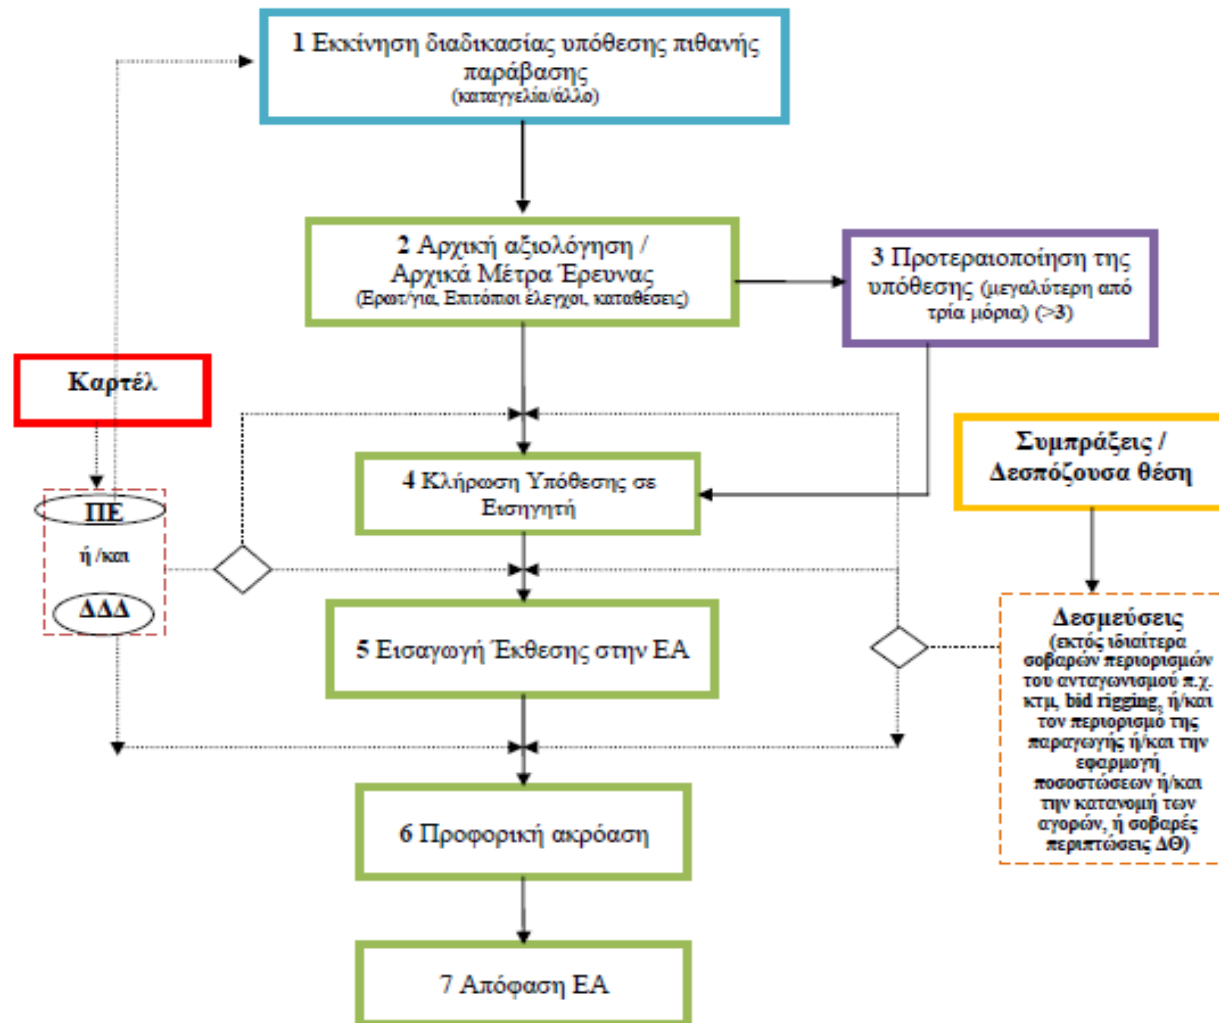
1 Εκκίνηση διαδικασίας υπόθεσης πιθανής παράβασης
(καταγγελία/άλλο)

2 Αρχική αξιολόγηση / Αρχικά Μέτρα Έρευνας
(Ερωτ/για, Επιτόπιοι έλεγχοι, καταθέσεις)

3 Προτεραιοποίηση της υπόθεσης (μεγαλύτερη από τρία μόρια) (>3)

Καρτέλ

ΠΕ

ή /και

ΔΔΔ

4 Κλήρωση Υπόθεσης σε Εισηγητή

Συμπράξεις / Δεσπόζουσα θέση

5 Εισαγωγή Έκθεσης στην ΕΑ

Δεσμεύσεις
(εκτός ιδιαίτερα σοβαρών περιορισμών του ανταγωνισμού π.χ. κτμ, bid rigging, ή/και τον περιορισμό της παραγωγής ή/και την εφαρμογή ποσοστώσεων ή/και την κατανομή των αγορών, ή σοβαρές περιπτώσεις ΔΘ)

6 Προφορική ακρόαση

7 Απόφαση ΕΑ